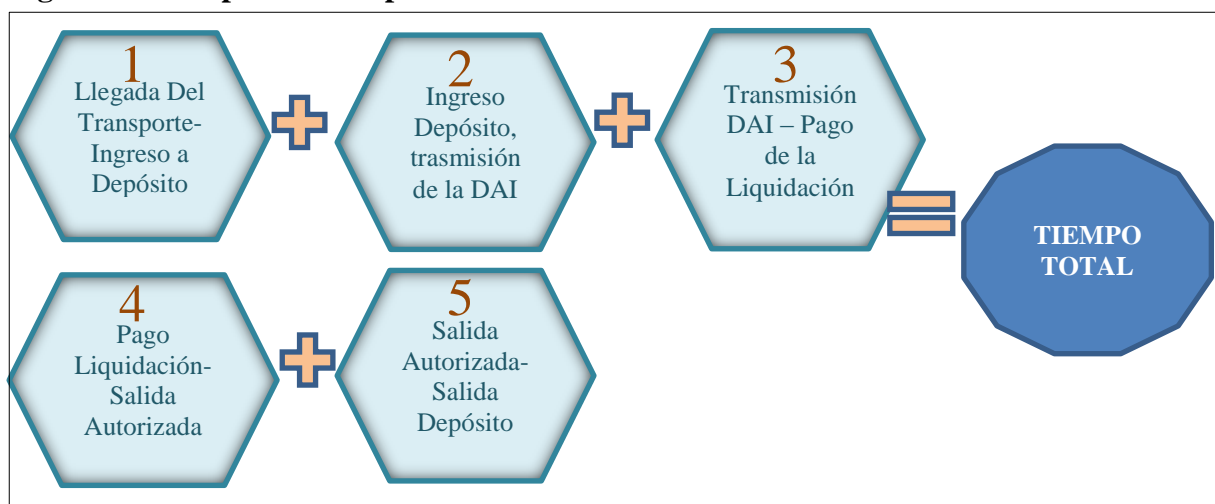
1
Llegada Del Transporte-Ingreso a Depósito

2
Ingreso Depósito, trasmisión de la DAI

3
Transmisión DAI – Pago de la Liquidación

TIEMPO TOTAL

4
Pago Liquidación-Salida Autorizada

5
Salida Autorizada-Salida Depósito